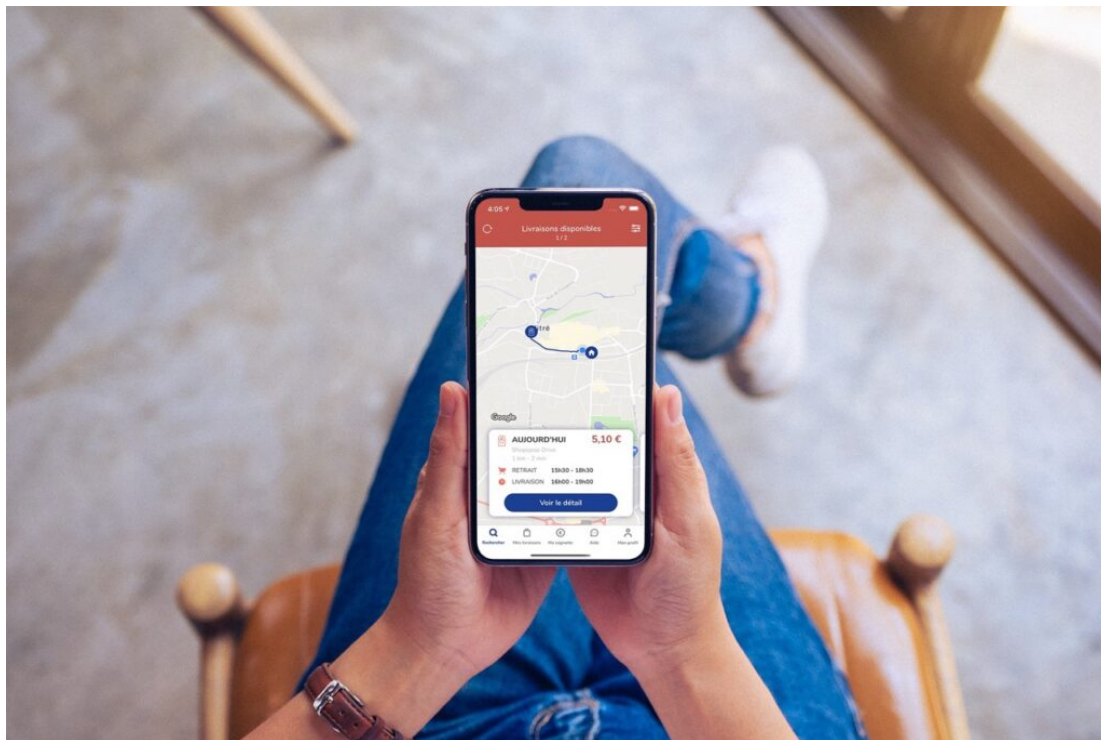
4:05

Livraisons disponibles
1/2

Google

AUJOURD'HUI 5,10 €
Shopopop Drive
1 km - 2 min

RETRAIT 15h30 - 18h30
LIVRAISON 16h00 - 19h00

Voir le détail

Rechercher Mes livraisons Ma cagnotte Aide Mon profil